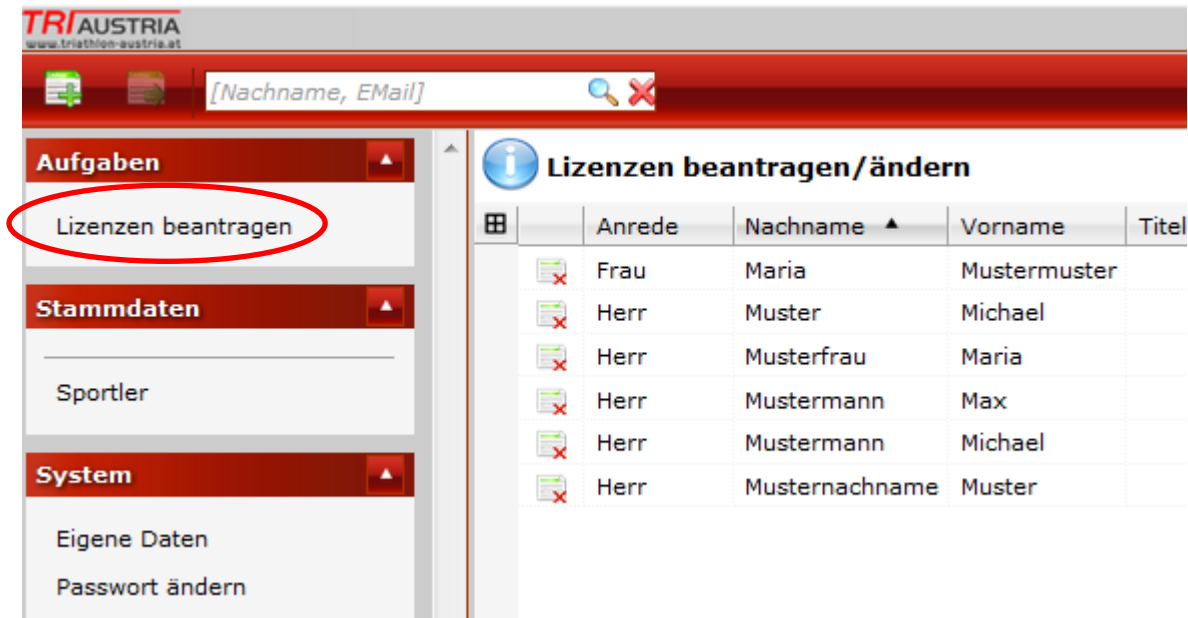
TRI AUSTRIA
www.triathlon-austria.at

[Nachname, EMail]

Aufgaben

Lizenzen beantragen

Stammdaten

Sportler

System

Eigene Daten

Passwort ändern

Lizenzen beantragen/ändern

| | Anrede | Nachname ▲ | Vorname | Titel |
|---|---|---|---|---|
| | Frau | Maria | Mustermuster | |
| | Herr | Muster | Michael | |
| | Herr | Musterfrau | Maria | |
| | Herr | Mustermann | Max | |
| | Herr | Mustermann | Michael | |
| | Herr | Musternachname | Muster | |